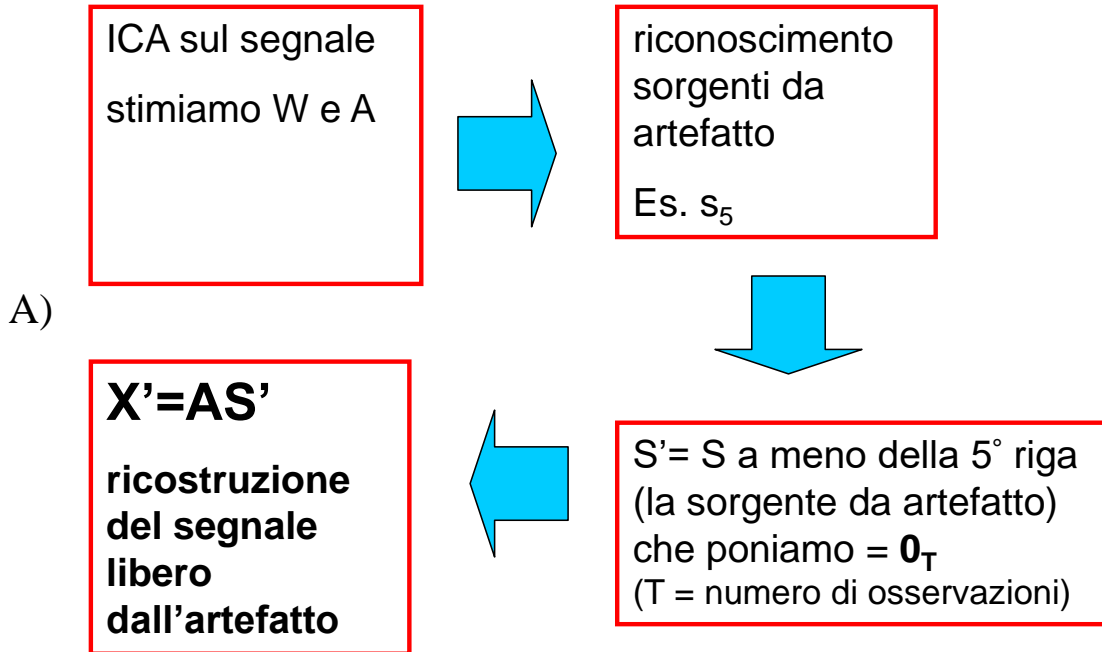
ICA sul segnale

stimiamo W e A

riconoscimento sorgenti da artefatto

Es. $s_5$

A)

X'=AS'

ricostruzione del segnale libero dall'artefatto

S'= S a meno della 5° riga (la sorgente da artefatto) che poniamo = $\mathbf{0}_T$
(T = numero di osservazioni)